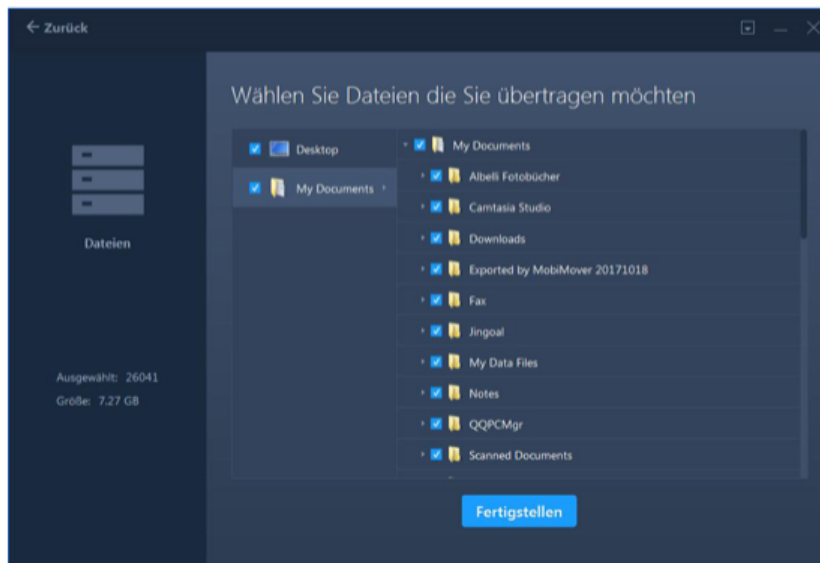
← Zurück

Dateien

Ausgewählt: 26041
Größe: 7.27 GB

Wählen Sie Dateien die Sie übertragen möchten

Desktop
My Documents

My Documents
Albelli Fotobücher
Camtasia Studio
Downloads
Exported by MobiMover 20171018
Fax
Jingoal
My Data Files
Notes
QQPCMgr
Scanned Documents

Fertigstellen